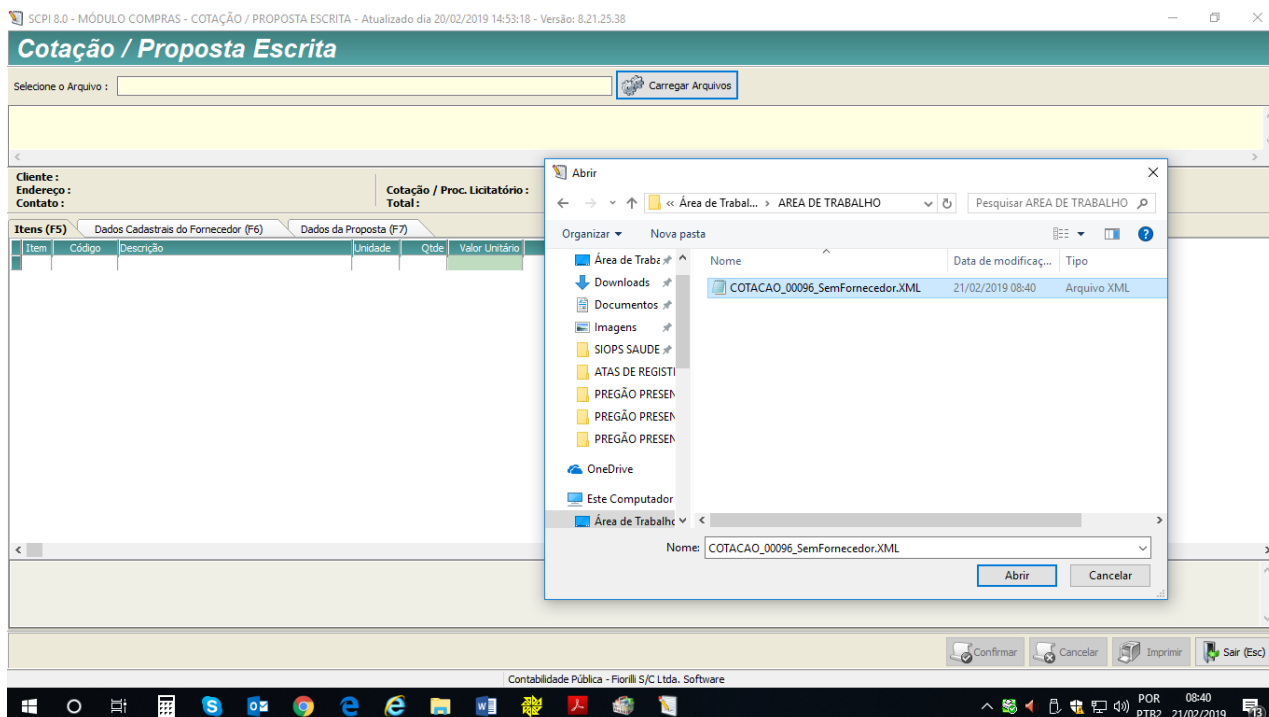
SCPI 8.0 - MÓDULO COMPRAS - COTAÇÃO / PROPOSTA ESCRITA - Atualizado dia 20/02/2019 14:53:18 - Versão: 8.21.25.38

Cotação / Proposta Escrita

Selecione o Arquivo :

Carregar Arquivos

Cliente :
Endereço :
Contato :

Cotação / Proc. Licitatório :
Total :

Itens (F5)
Dados Cadastrais do Fornecedor (F6)
Dados da Proposta (F7)

| Item | Código | Descrição | Unidade | Qtde | Valor Unitário |
|---|---|---|---|---|---|
| | | | | | |

Abrir

« Área de Trabal... › AREA DE TRABALHO

Pesquisar AREA DE TRABALHO

Organizar ▾
Nova pasta

Área de Traba
Downloads
Documentos
Imagens
SIOPS SAUDE
ATAS DE REGISTI
PREGÃO PRESEN
PREGÃO PRESEN
PREGÃO PRESEN
OneDrive
Este Computador
Área de Trabalho

| Nome | Data de modificaç... | Tipo |
|---|---|---|
| COTACAO_00096_SemFornecedor.XML | 21/02/2019 08:40 | Arquivo XML |

Nome: COTACAO_00096_SemFornecedor.XML

Abrir
Cancelar

Confirmar
Cancelar
Imprimir
Sair (Esc)

Contabilidade Pública - Fiorilli S/C Ltda. Software

POR
PTB2
08:40
21/02/2019
13